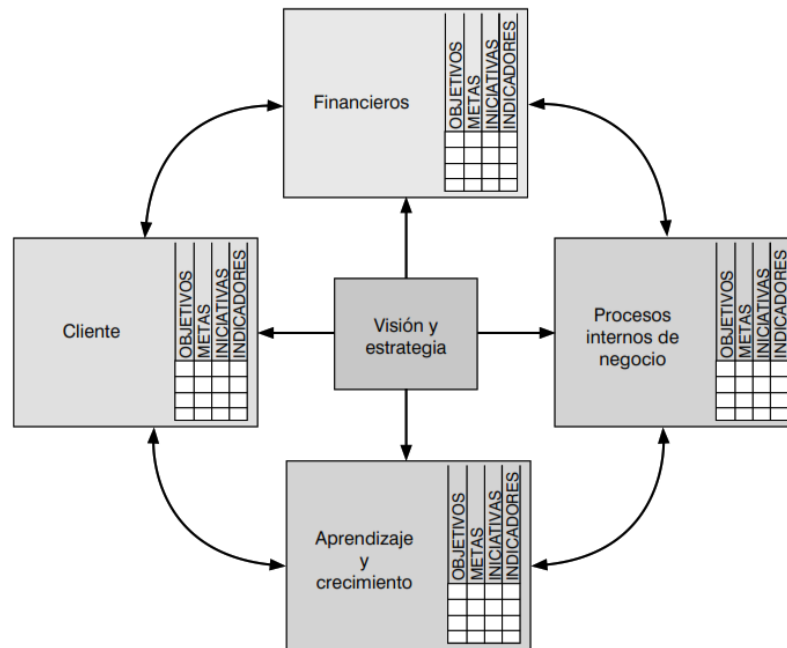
Financieros

| OBJETIVOS | METAS | INICIATIVAS | INDICADORES |
|---|---|---|---|
| | | | |
| | | | |
| | | | |

Cliente

| OBJETIVOS | METAS | INICIATIVAS | INDICADORES |
|---|---|---|---|
| | | | |
| | | | |
| | | | |

Visión y estrategia

Procesos internos de negocio

| OBJETIVOS | METAS | INICIATIVAS | INDICADORES |
|---|---|---|---|
| | | | |
| | | | |
| | | | |

Aprendizaje y crecimiento

| OBJETIVOS | METAS | INICIATIVAS | INDICADORES |
|---|---|---|---|
| | | | |
| | | | |
| | | | |